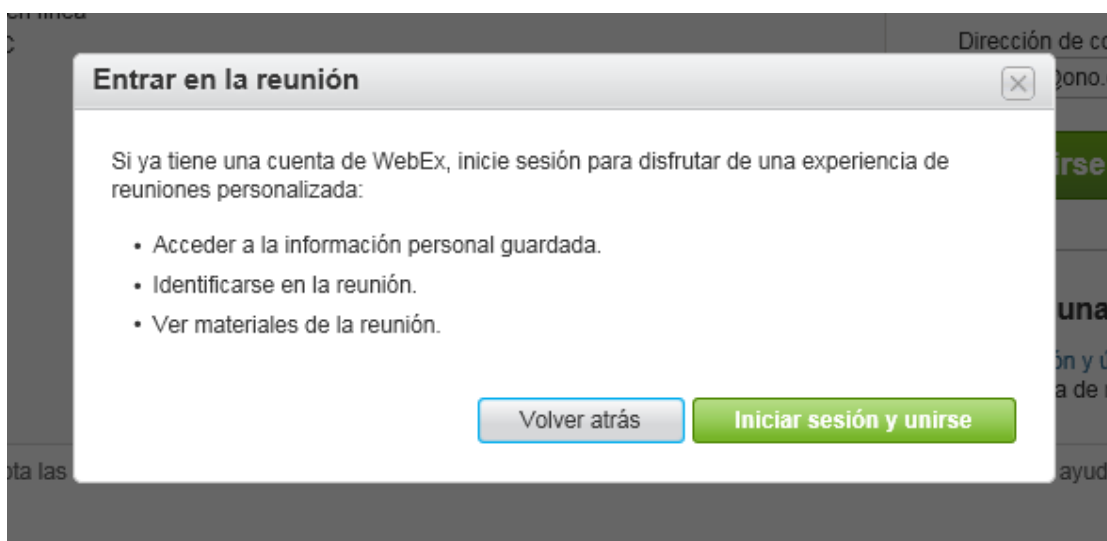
en línea
C

Dirección de co
ono.

irse

una
ón y ú
a de

ota las

ayud

Entrar en la reunión

Si ya tiene una cuenta de WebEx, inicie sesión para disfrutar de una experiencia de reuniones personalizada:

• Acceder a la información personal guardada.
• Identificarse en la reunión.
• Ver materiales de la reunión.

Volver atrás

Iniciar sesión y unirse